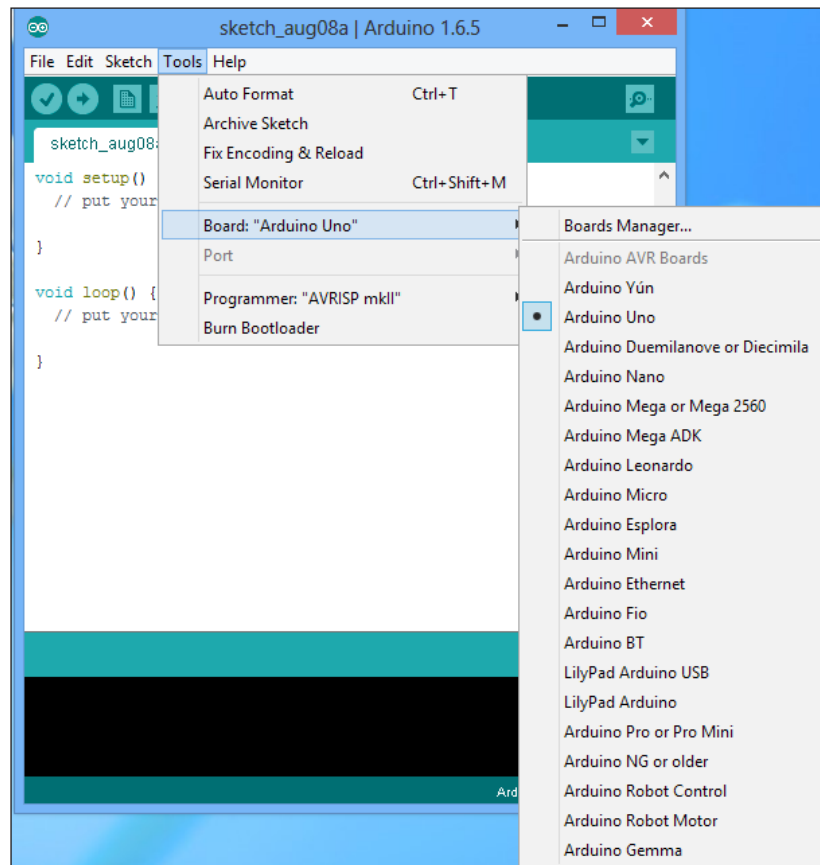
sketch_aug08a | Arduino 1.6.5

File Edit Sketch Tools Help

sketch_aug08a

void setup()
  // put your

}

void loop() {
  // put your

}

Auto Format Ctrl+T
Archive Sketch
Fix Encoding & Reload
Serial Monitor Ctrl+Shift+M
Board: "Arduino Uno"
Port
Programmer: "AVRISP mkII"
Burn Bootloader

Boards Manager...
Arduino AVR Boards
Arduino Yún
Arduino Uno
Arduino Duemilanove or Diecimila
Arduino Nano
Arduino Mega or Mega 2560
Arduino Mega ADK
Arduino Leonardo
Arduino Micro
Arduino Esplora
Arduino Mini
Arduino Ethernet
Arduino Fio
Arduino BT
LilyPad Arduino USB
LilyPad Arduino
Arduino Pro or Pro Mini
Arduino NG or older
Arduino Robot Control
Arduino Robot Motor
Arduino Gemma

Ard